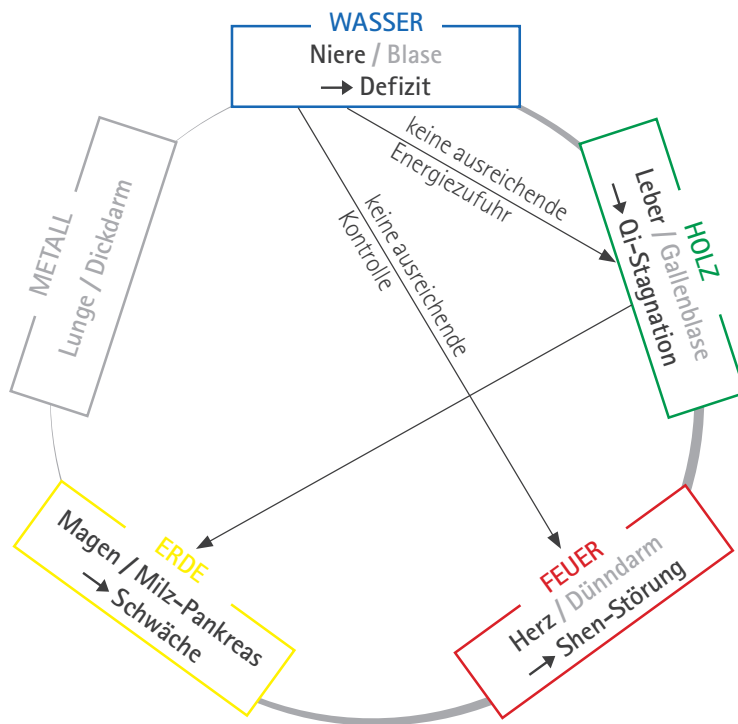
WASSER
Niere / Blase
→ Defizit

keine ausreichende Energiezufuhr

keine ausreichende Kontrolle

HOLZ
Leber / Gallenblase
→ Qi-Stagnation

METALL
Lunge / Dickdarm

ERDE
Magen / Milz-Pankreas
→ Schwäche

FEUER
Herz / Dünndarm
→ Shen-Störung